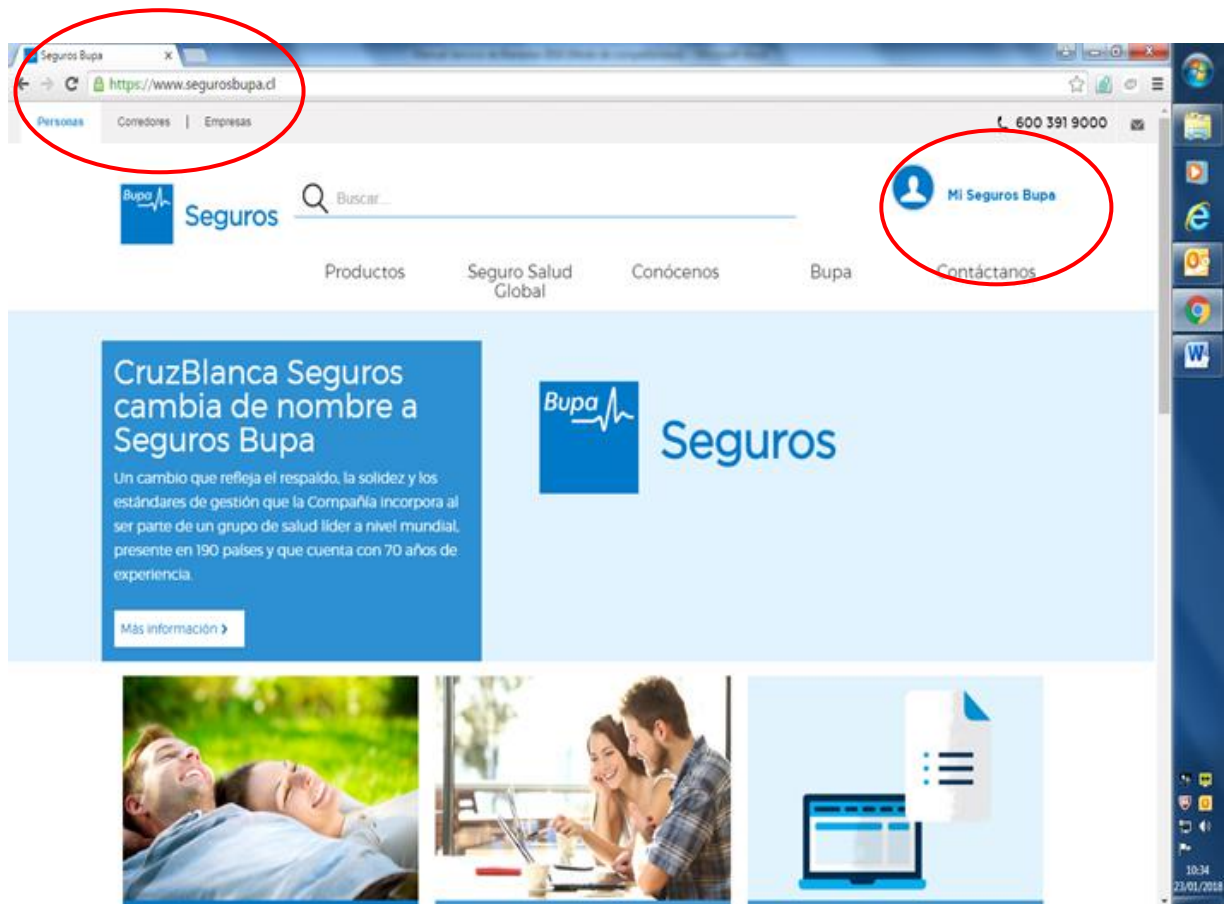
Seguros Bupa

https://www.segurosbupa.cl

Personas Corredores | Empresas

600 391 9000

Bupa Seguros

Buscar...

Mi Seguros Bupa

Productos Seguro Salud Global Conócenos Bupa Contáctanos

CruzBlanca Seguros cambia de nombre a Seguros Bupa

Un cambio que refleja el respaldo, la solidez y los estándares de gestión que la Compañía incorpora al ser parte de un grupo de salud líder a nivel mundial, presente en 190 países y que cuenta con 70 años de experiencia.

Más información

Bupa Seguros

10:34
23/01/2018